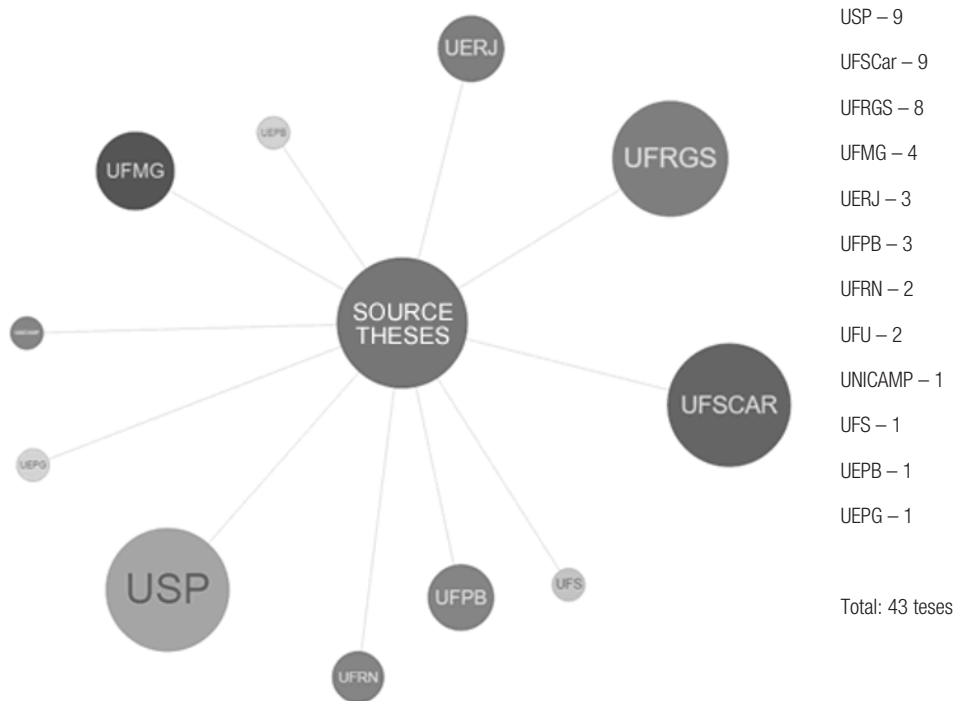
UERJ

UEPB

UFMG

UFRGS

UNICAMP

SOURCE THESES

UFSCAR

UEPG

USP

UFPB

UFS

UFRN

USP – 9

UFSCar – 9

UFRGS – 8

UFMG – 4

UERJ – 3

UFPB – 3

UFRN – 2

UFU – 2

UNICAMP – 1

UFS – 1

UEPB – 1

UEPG – 1

Total: 43 teses